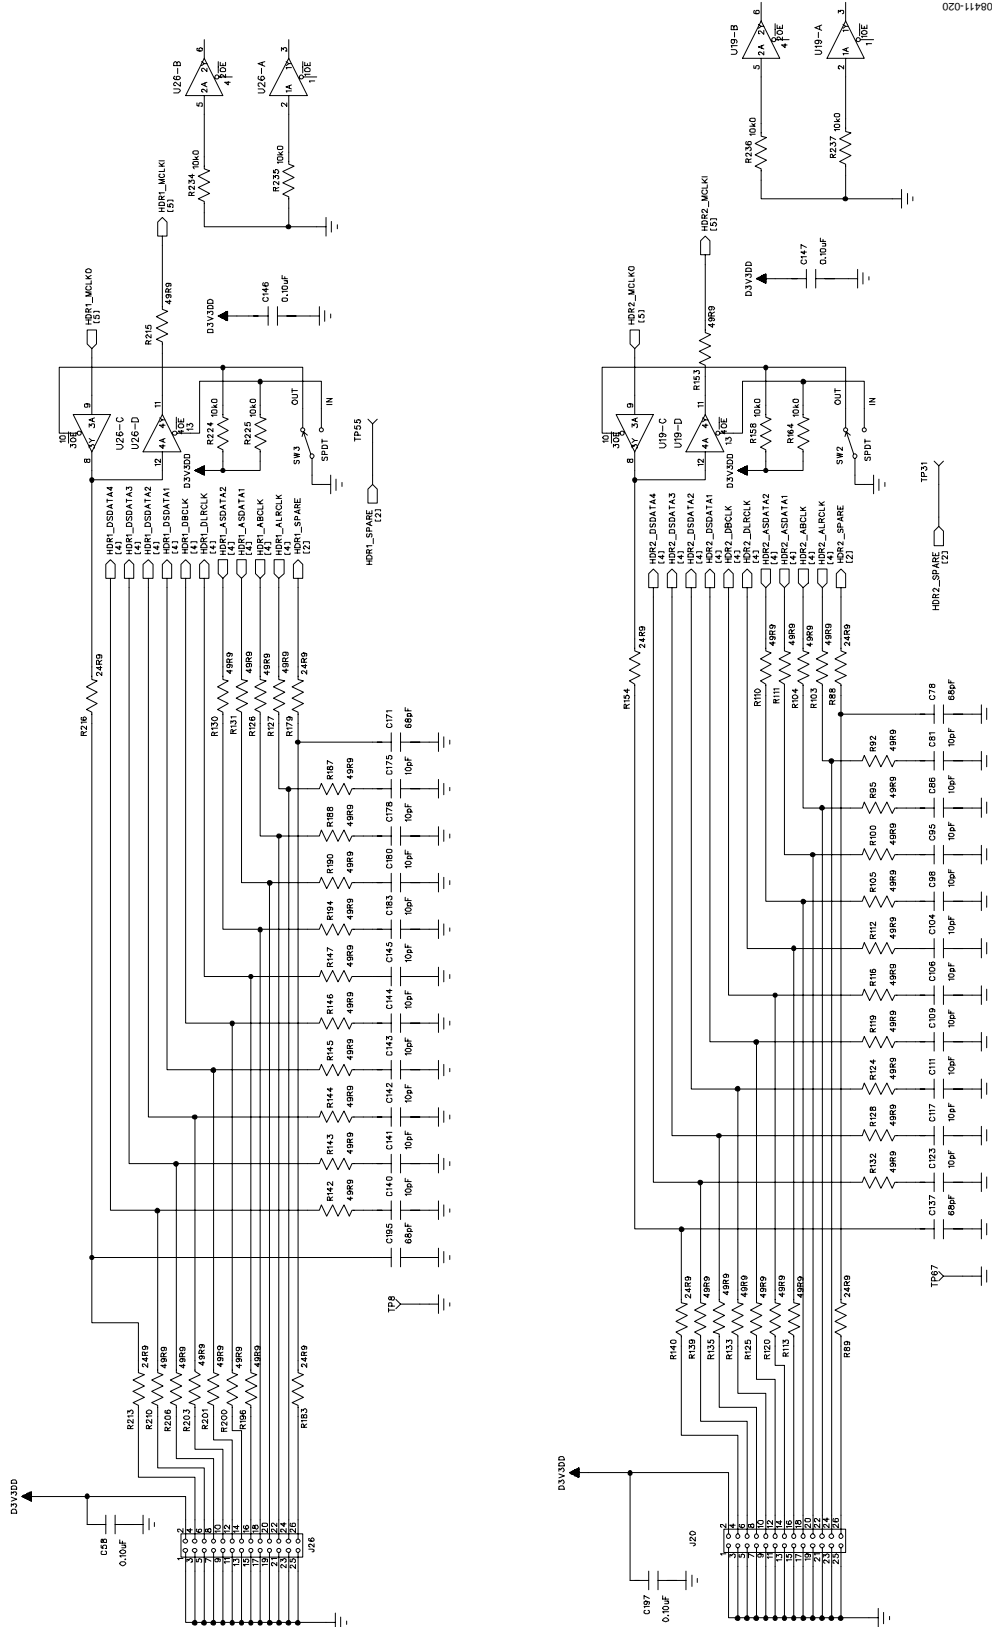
08411-020

U26-B
2A 2Y 6
5
4 2OE
U26-A
1A 1Y 3
2
1 1OE
R234 10k0
R235 10k0
HDR1_MCLKI [5]
HDR1_MCLKO [5]
R215 49R9
D3V3DD
C146 0.10uF
U26-C
U26-D
10 3OE
3Y 3A 9
8
4Y 4A 11
12
4OE 13
D3V3DD
R224 10k0
R225 10k0
SW3
SPDT
OUT
IN
TP55
HDR1_SPARE [2]
HDR1_DSDATA4 [4]
HDR1_DSDATA3 [4]
HDR1_DSDATA2 [4]
HDR1_DSDATA1 [4]
HDR1_DBCLK [4]
HDR1_DLRCLK [4]
HDR1_ASDATA2 [4]
HDR1_ASDATA1 [4]
HDR1_ABCLK [4]
HDR1_ALRCLK [4]
HDR1_SPARE [2]
R216 24R9
R130 49R9
R131 49R9
R126 49R9
R127 49R9
R179 24R9
C171 68pF
R187 49R9 C175 10pF
R188 49R9 C178 10pF
R190 49R9 C180 10pF
R194 49R9 C183 10pF
R147 49R9 C145 10pF
R146 49R9 C144 10pF
R145 49R9 C143 10pF
R144 49R9 C142 10pF
R143 49R9 C141 10pF
R142 49R9 C140 10pF
C195 68pF
TP8
R213 24R9
R210 49R9
R206 49R9
R203 49R9
R201 49R9
R200 49R9
R196 49R9
R183 24R9
D3V3DD
C58 0.10uF
J26
1 2 3 4 5 6 7 8 9 10 11 12 13 14 15 16 17 18 19 20 21 22 23 24 25 26

U19-B
2A 2Y 6
5
4 2OE
U19-A
1A 1Y 3
2
1 1OE
R236 10k0
R237 10k0
HDR2_MCLKI [5]
HDR2_MCLKO [5]
R153 49R9
D3V3DD
C147 0.10uF
U19-C
U19-D
10 3OE
3Y 3A 9
8
4Y 4A 11
12
4OE 13
D3V3DD
R158 10k0
R164 10k0
SW2
SPDT
OUT
IN
TP31
HDR2_SPARE [2]
HDR2_DSDATA4 [4]
HDR2_DSDATA3 [4]
HDR2_DSDATA2 [4]
HDR2_DSDATA1 [4]
HDR2_DBCLK [4]
HDR2_DLRCLK [4]
HDR2_ASDATA2 [4]
HDR2_ASDATA1 [4]
HDR2_ABCLK [4]
HDR2_ALRCLK [4]
HDR2_SPARE [2]
R154 24R9
R110 49R9
R111 49R9
R104 49R9
R103 49R9
R88 24R9
C78 68pF
R92 49R9 C81 10pF
R95 49R9 C86 10pF
R100 49R9 C95 10pF
R105 49R9 C98 10pF
R112 49R9 C104 10pF
R116 49R9 C106 10pF
R119 49R9 C109 10pF
R124 49R9 C111 10pF
R128 49R9 C117 10pF
R132 49R9 C123 10pF
C137 68pF
TP67
R140 24R9
R139 49R9
R135 49R9
R133 49R9
R125 49R9
R120 49R9
R113 49R9
R89 24R9
D3V3DD
C197 0.10uF
J20
1 2 3 4 5 6 7 8 9 10 11 12 13 14 15 16 17 18 19 20 21 22 23 24 25 26